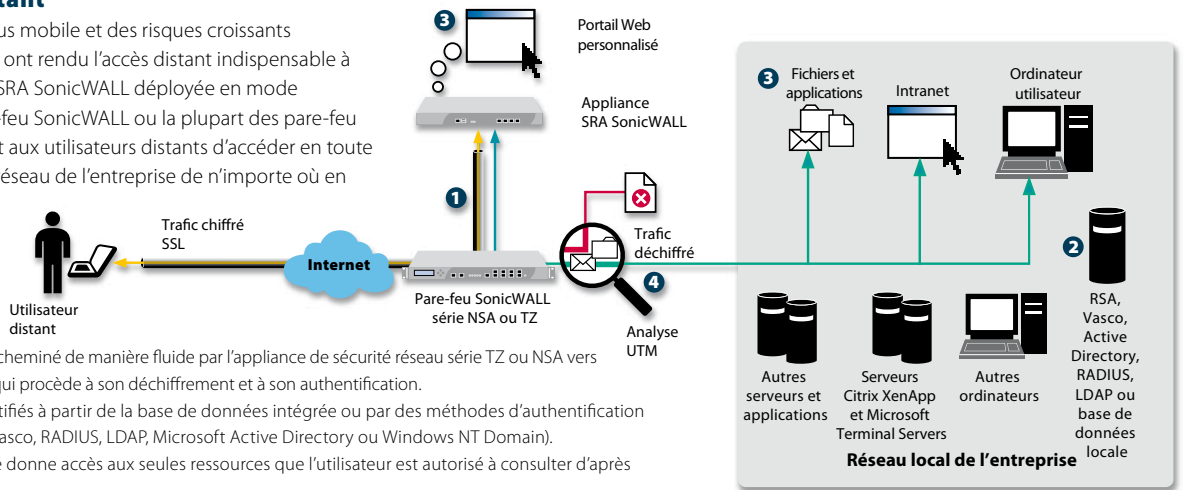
tant

us mobile et des risques croissants ont rendu l'accès distant indispensable à SRA SonicWALL déployée en mode feu SonicWALL ou la plupart des pare-feu t aux utilisateurs distants d'accéder en toute éseau de l'entreprise de n'importe où en

3

Portail Web personnalisé

Appliance SRA SonicWALL

3 Fichiers et applications

Intranet

Ordinateur utilisateur

1

Trafic chiffré SSL

Internet

Utilisateur distant

Pare-feu SonicWALL série NSA ou TZ

Trafic déchiffré

4

Analyse UTM

2

RSA, Vasco, Active Directory, RADIUS, LDAP ou base de données locale

Autres serveurs et applications

Serveurs Citrix XenApp et Microsoft Terminal Servers

Autres ordinateurs

Réseau local de l'entreprise

cheminé de manière fluide par l'appliance de sécurité réseau série TZ ou NSA vers qui procède à son déchiffrement et à son authentification.

tifiés à partir de la base de données intégrée ou par des méthodes d'authentification asco, RADIUS, LDAP, Microsoft Active Directory ou Windows NT Domain).

e donne accès aux seules ressources que l'utilisateur est autorisé à consulter d'après